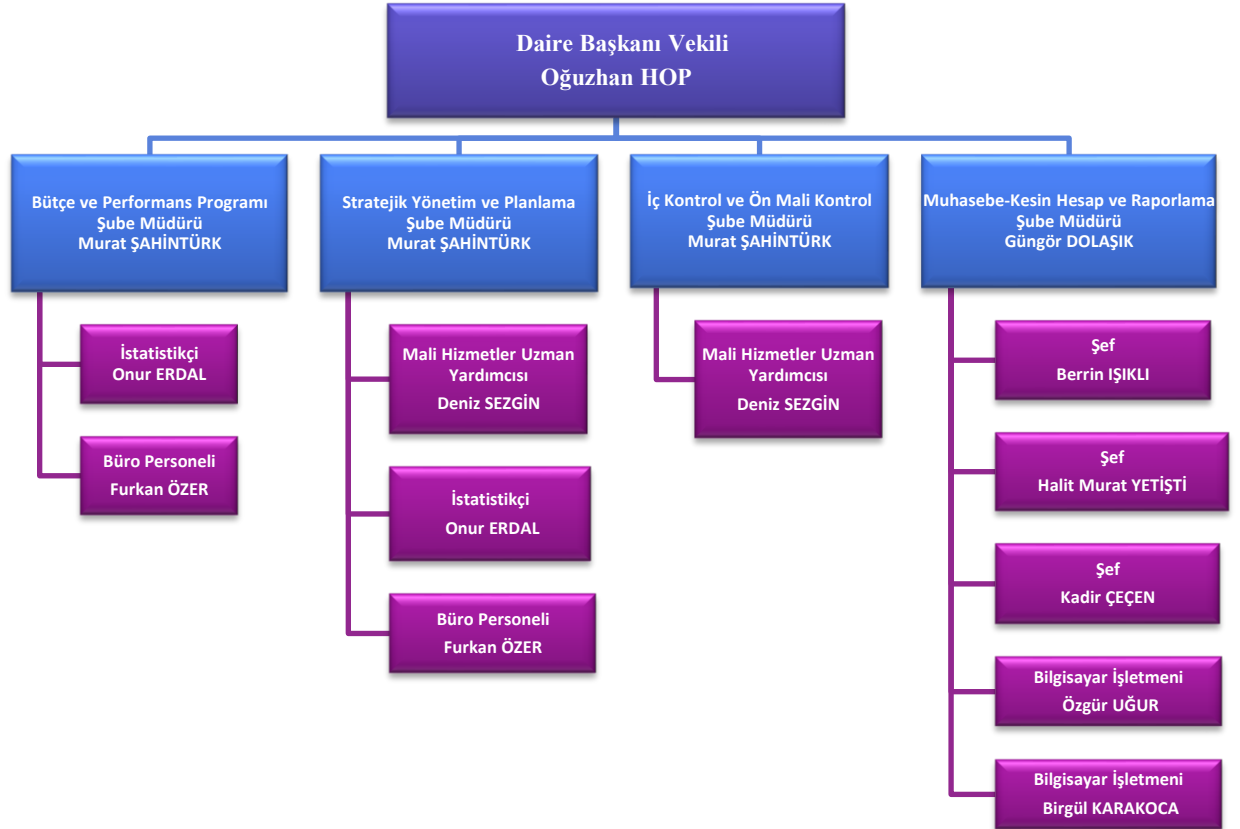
Daire Başkanı Vekili
Oğuzhan HOP

Bütçe ve Performans Programı
Şube Müdürü
Murat ŞAHİNTÜRK

İstatistikçi
Onur ERDAL

Büro Personeli
Furkan ÖZER

Stratejik Yönetim ve Planlama
Şube Müdürü
Murat ŞAHİNTÜRK

Mali Hizmetler Uzman Yardımcısı
Deniz SEZGİN

İstatistikçi
Onur ERDAL

Büro Personeli
Furkan ÖZER

İç Kontrol ve Ön Mali Kontrol
Şube Müdürü
Murat ŞAHİNTÜRK

Mali Hizmetler Uzman Yardımcısı
Deniz SEZGİN

Muhasebe-Kesin Hesap ve Raporlama
Şube Müdürü
Güngör DOLAŞIK

Şef
Berrin IŞIKLI

Şef
Halit Murat YETİŞTİ

Şef
Kadir ÇEÇEN

Bilgisayar İşletmeni
Özgür UĞUR

Bilgisayar İşletmeni
Birgül KARAKOCA